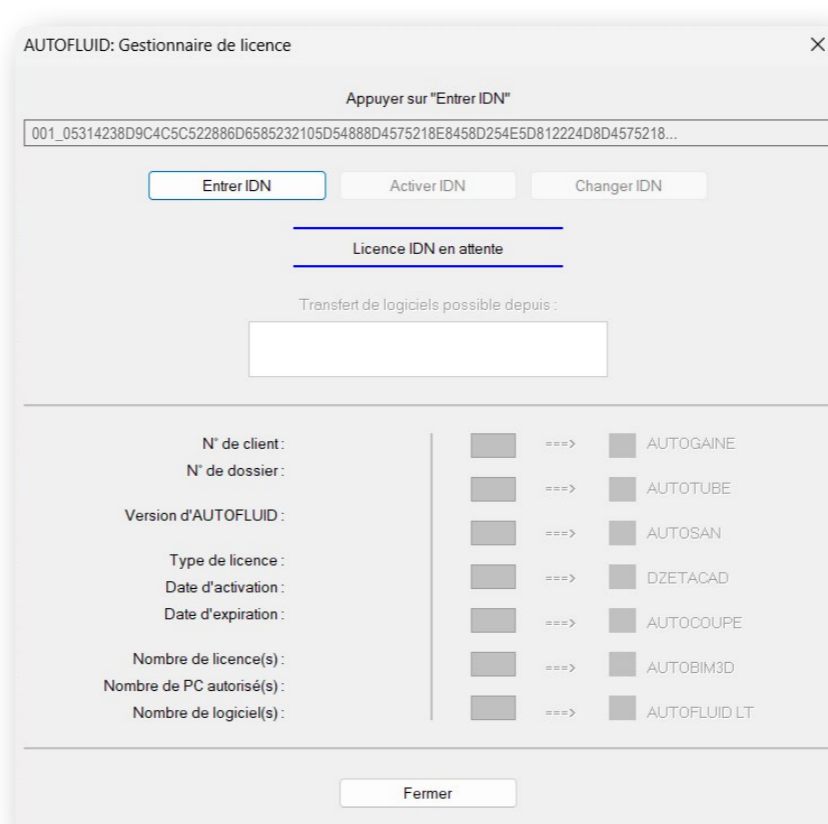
AUTOFLUID: Gestionnaire de licence

×

Appuyer sur "Entrer IDN"

001_05314238D9C4C5C522886D6585232105D54888D4575218E8458D254E5D812224D8D4575218...

Entrer IDN

Activer IDN

Changer IDN

Licence IDN en attente

Transfert de logiciels possible depuis :

N° de client :
N° de dossier :

Version d'AUTOFLUID :

Type de licence :
Date d'activation :
Date d'expiration :

Nombre de licence(s) :
Nombre de PC autorisé(s) :
Nombre de logiciel(s) :

===> AUTOGAINE
===> AUTOTUBE
===> AUTOSAN
===> DZETACAD
===> AUTOCOUPE
===> AUTOBIM3D
===> AUTOFLUID LT

Fermer